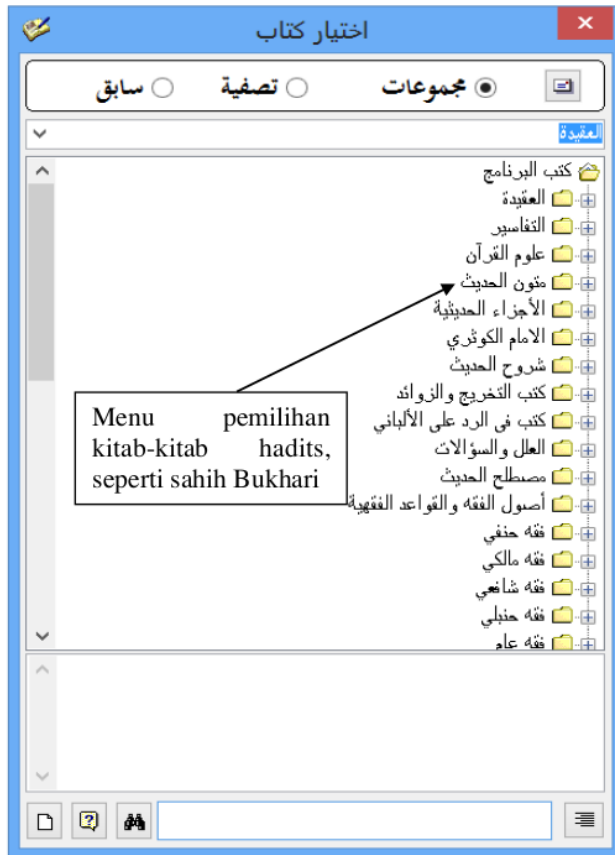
اختيار كتاب

مجموعات تصفية سابق

العقيدة

كتب البرنامج
العقيدة
التفاسير
علوم القرآن
متون الحديث
الأجزاء الحديثية
الامام الكوثري
شروح الحديث
كتب التخريج والزوائد
كتب في الرد على الألباني
العلل والسؤالات
مصطلح الحديث
أصول الفقه والقواعد الفقهية
فقه حنفي
فقه مالكي
فقه شافعي
فقه حنبلي
فقه عام

Menu pemilihan kitab-kitab hadits, seperti sahih Bukhari